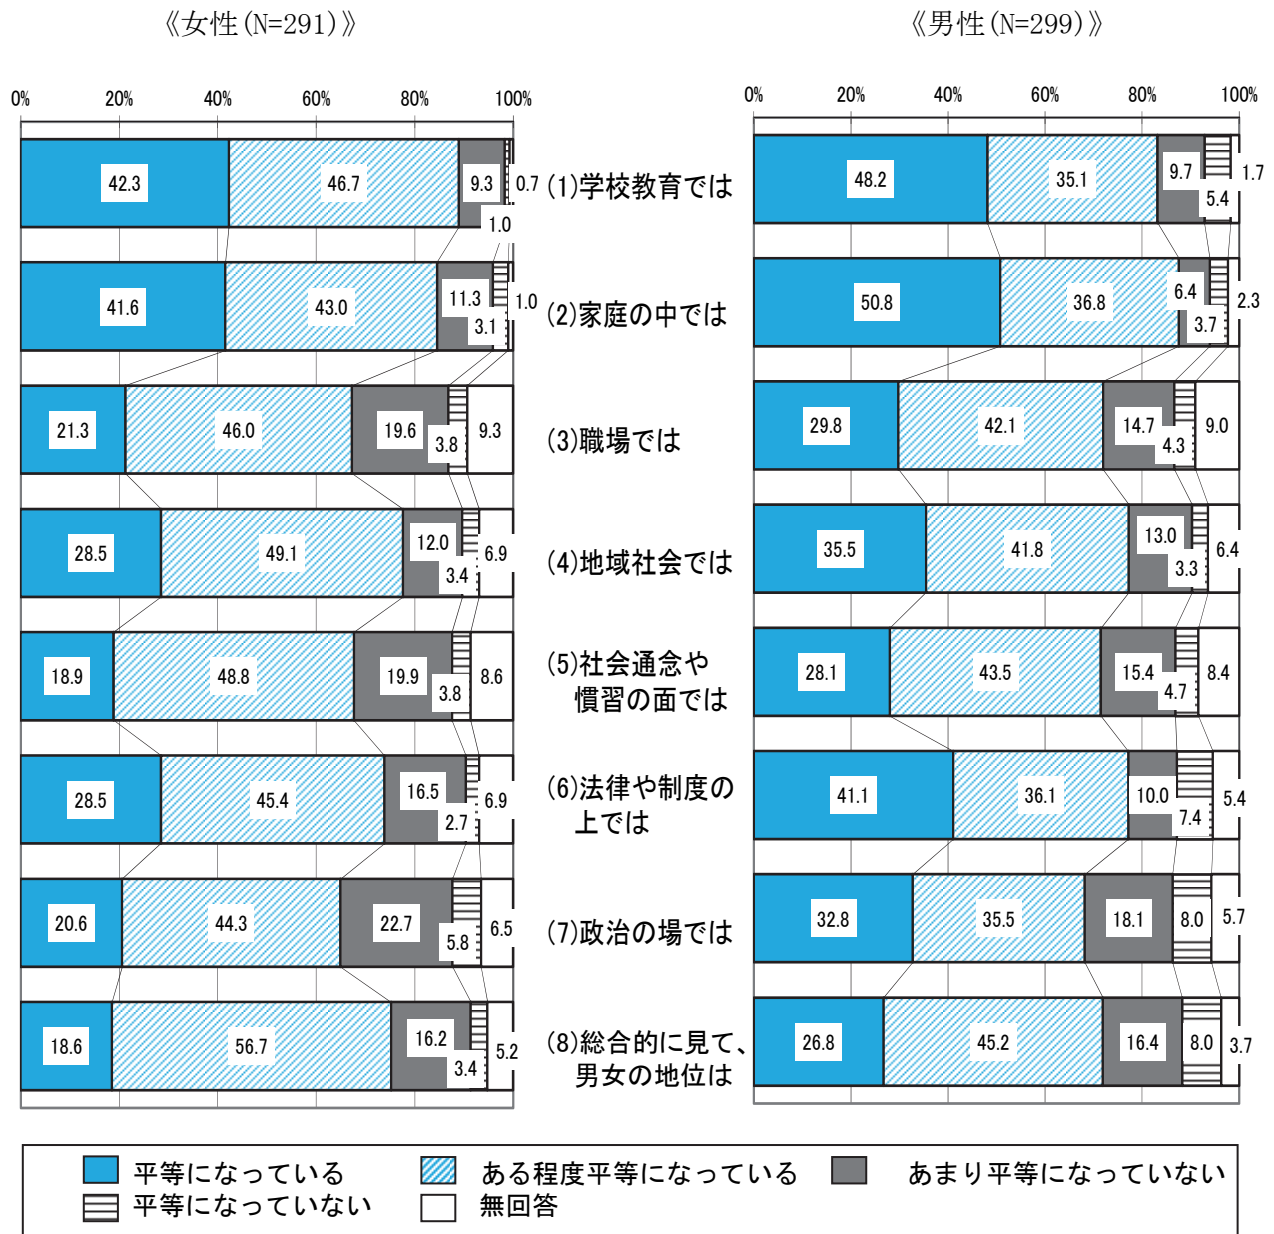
《女性(N=291)》

《男性(N=299)》

0% 20% 40% 60% 80% 100%

| | 平等になっている | ある程度平等になっている | あまり平等になっていない | 平等になっていない | 無回答 |
|---|---|---|---|---|---|
| (1)学校教育では 女性 | 42.3 | 46.7 | 9.3 | 0.7 | 1.0 |
| (1)学校教育では 男性 | 48.2 | 35.1 | 9.7 | 5.4 | 1.7 |
| (2)家庭の中では 女性 | 41.6 | 43.0 | 11.3 | 3.1 | 1.0 |
| (2)家庭の中では 男性 | 50.8 | 36.8 | 6.4 | 3.7 | 2.3 |
| (3)職場では 女性 | 21.3 | 46.0 | 19.6 | 3.8 | 9.3 |
| (3)職場では 男性 | 29.8 | 42.1 | 14.7 | 4.3 | 9.0 |
| (4)地域社会では 女性 | 28.5 | 49.1 | 12.0 | 3.4 | 6.9 |
| (4)地域社会では 男性 | 35.5 | 41.8 | 13.0 | 3.3 | 6.4 |
| (5)社会通念や慣習の面では 女性 | 18.9 | 48.8 | 19.9 | 3.8 | 8.6 |
| (5)社会通念や慣習の面では 男性 | 28.1 | 43.5 | 15.4 | 4.7 | 8.4 |
| (6)法律や制度の上では 女性 | 28.5 | 45.4 | 16.5 | 2.7 | 6.9 |
| (6)法律や制度の上では 男性 | 41.1 | 36.1 | 10.0 | 7.4 | 5.4 |
| (7)政治の場では 女性 | 20.6 | 44.3 | 22.7 | 5.8 | 6.5 |
| (7)政治の場では 男性 | 32.8 | 35.5 | 18.1 | 8.0 | 5.7 |
| (8)総合的に見て、男女の地位は 女性 | 18.6 | 56.7 | 16.2 | 3.4 | 5.2 |
| (8)総合的に見て、男女の地位は 男性 | 26.8 | 45.2 | 16.4 | 8.0 | 3.7 |

平等になっている ある程度平等になっている あまり平等になっていない
平等になっていない 無回答